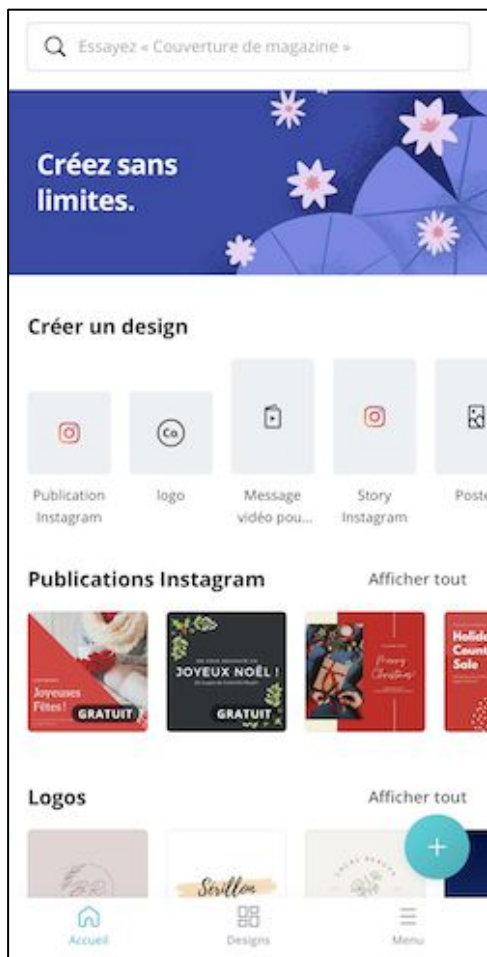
Essayez « Couverture de magazine »

Créez sans limites.

Créer un design

Publication Instagram

logo

Message vidéo pou...

Story Instagram

Poste

Publications Instagram

Afficher tout

Joyeuses Fêtes!

GRATUIT

JOYEUX NOËL !

GRATUIT

Merry Christmas

Holid Count Sale

Logos

Afficher tout

Strillon

+

Accueil

Designs

Menu